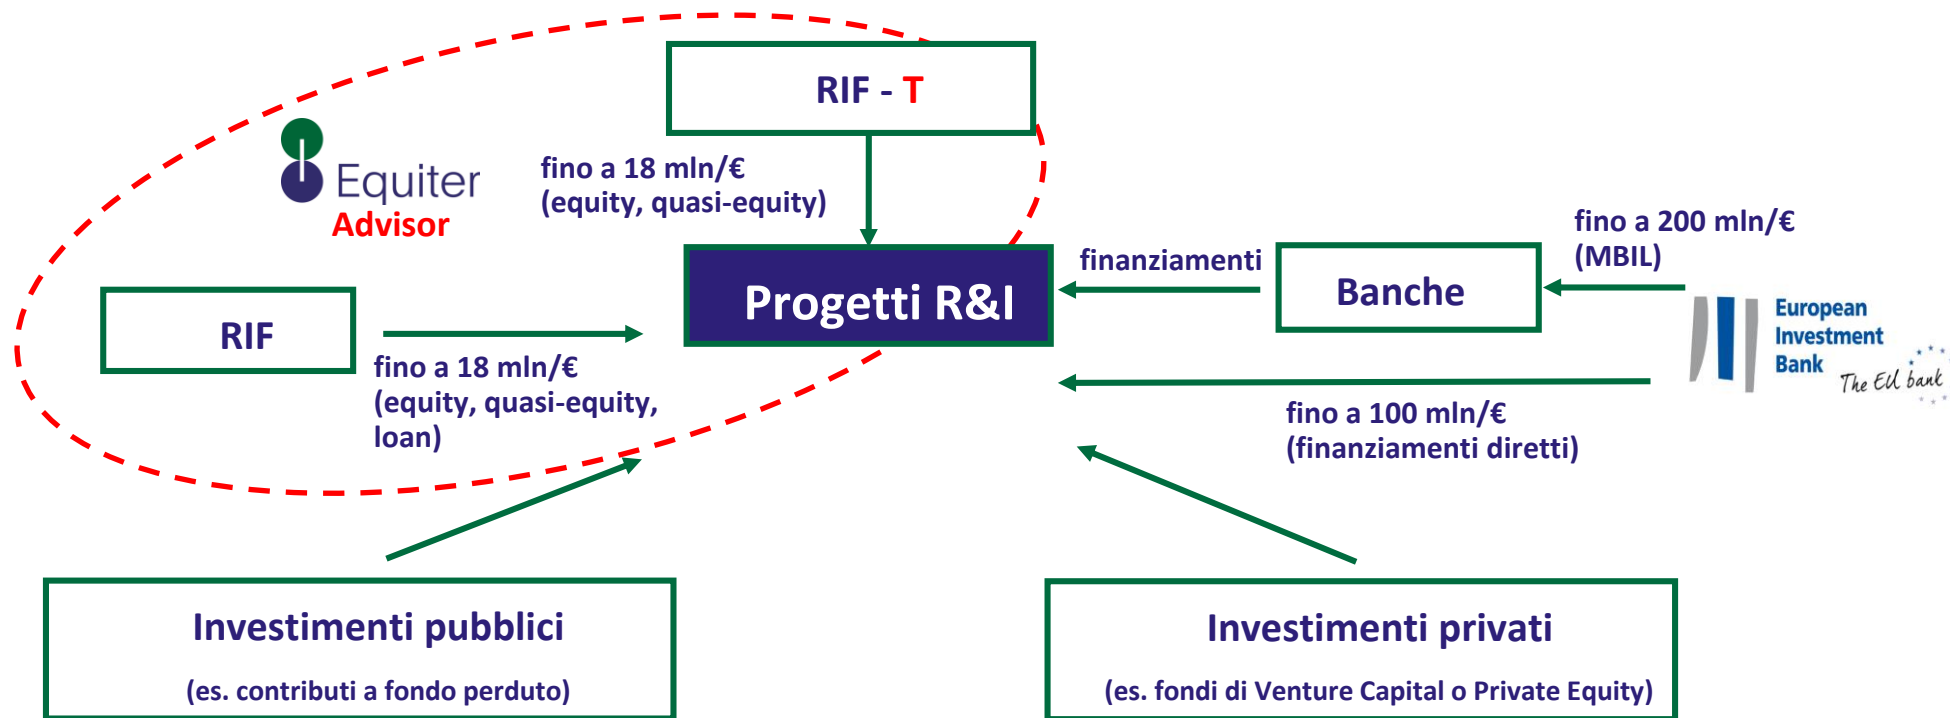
RIF - T

Equiter
Advisor

fino a 18 mln/€
(equity, quasi-equity)

fino a 200 mln/€
(MBIL)

finanziamenti

Banche

RIF

Progetti R&I

European
Investment
Bank
The EU bank

fino a 18 mln/€
(equity, quasi-equity, loan)

fino a 100 mln/€
(finanziamenti diretti)

Investimenti pubblici
(es. contributi a fondo perduto)

Investimenti privati
(es. fondi di Venture Capital o Private Equity)